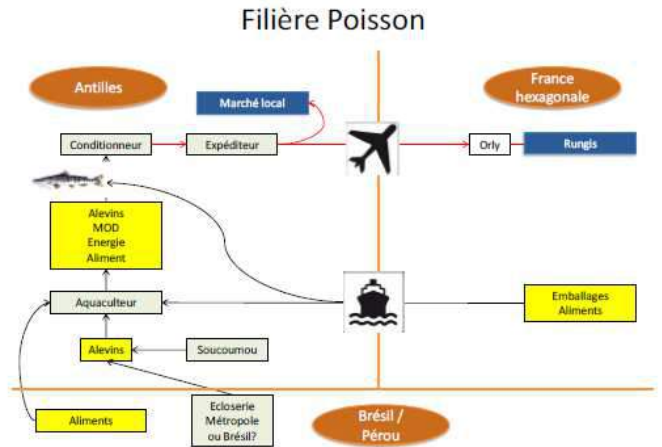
Filière Poisson

Antilles

France hexagonale

Marché local

Conditionneur

Expéditeur

Orly

Rungis

Alevins
MOD
Energie
Aliment

Aquaculteur

Emballages
Aliments

Alevins

Soucoumou

Aliments

Ecloserie
Métropole
ou Brésil?

Brésil /
Pérou